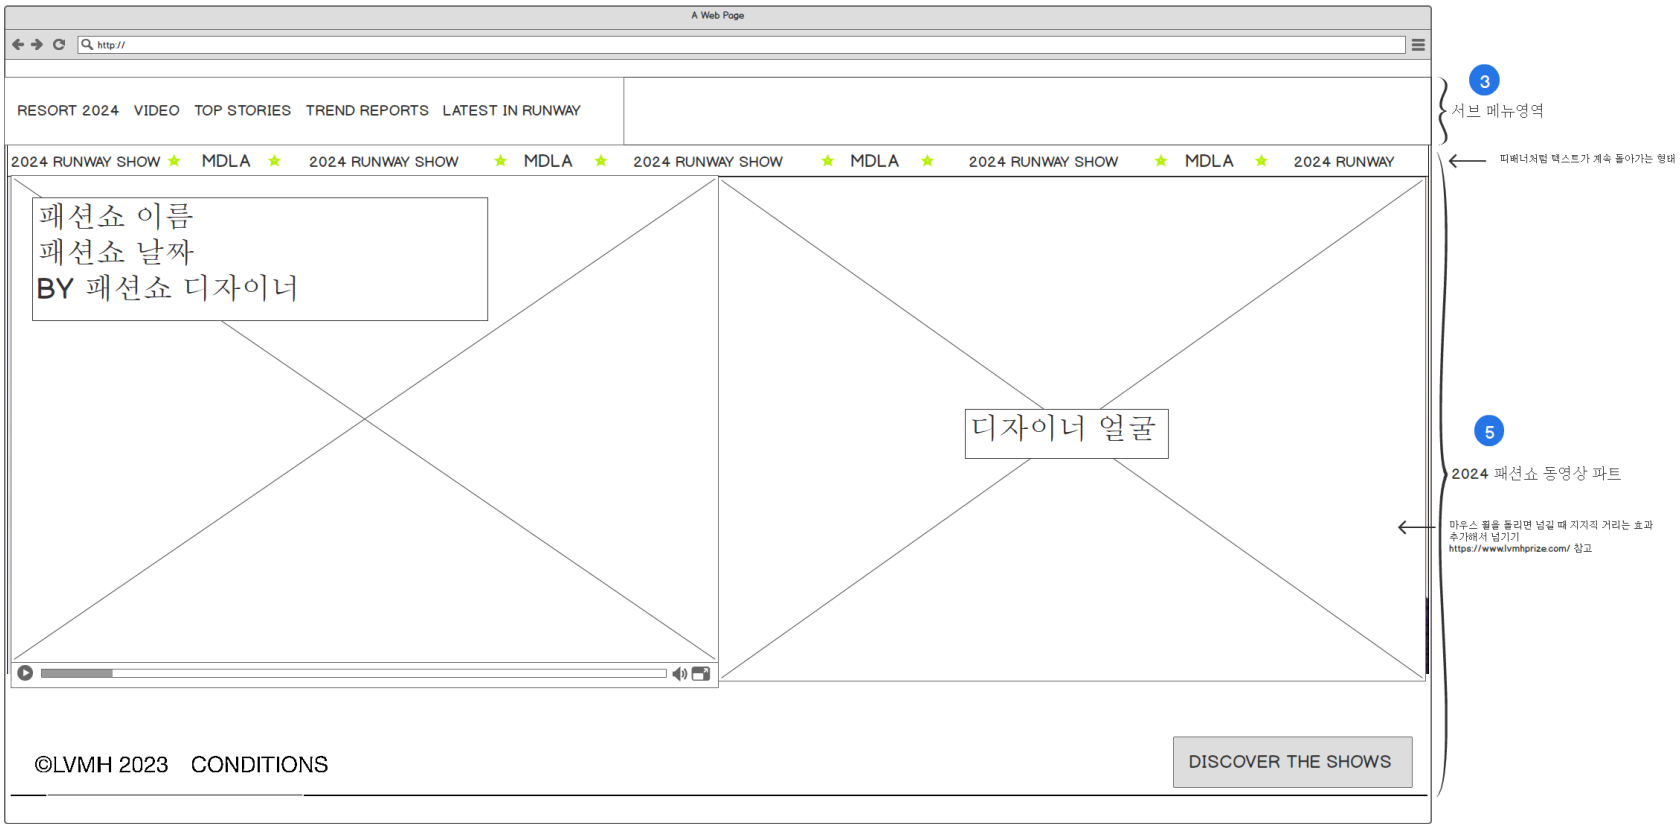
A Web Page

http://

RESORT 2024 VIDEO TOP STORIES TREND REPORTS LATEST IN RUNWAY

3

서브 메뉴영역

2024 RUNWAY SHOW ★ MDLA ★ 2024 RUNWAY SHOW ★ MDLA ★ 2024 RUNWAY SHOW ★ MDLA ★ 2024 RUNWAY SHOW ★ MDLA ★ 2024 RUNWAY

피버너처럼 텍스트가 계속 돌아가는 형태

패션쇼 이름
패션쇼 날짜
BY 패션쇼 디자이너

디자이너 얼굴

5

2024 패션쇼 동영상 파트

마우스 휠을 돌리면 넘길 때 지지직 거리는 효과 추가해서 넘기기
https://www.lvmhprize.com/ 참고

©LVMH 2023 CONDITIONS

DISCOVER THE SHOWS